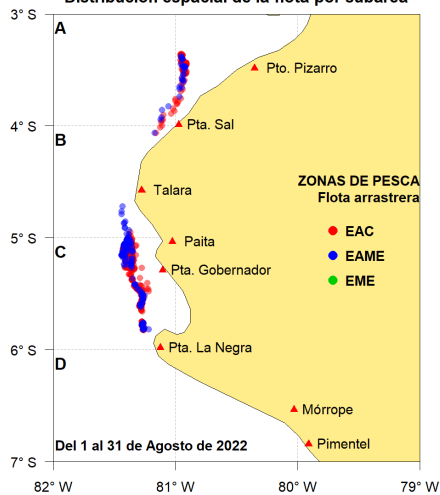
Distribución espacial de la flota por subárea

3° S
4° S
5° S
6° S
7° S

A
B
C
D

Pto. Pizarro
Pta. Sal
Talara
Paita
Pta. Gobernador
Pta. La Negra
Mórrope
Pimentel

ZONAS DE PESCA
Flota arrastrera
EAC
EAME
EME

Del 1 al 31 de Agosto de 2022

82° W
81° W
80° W
79° W